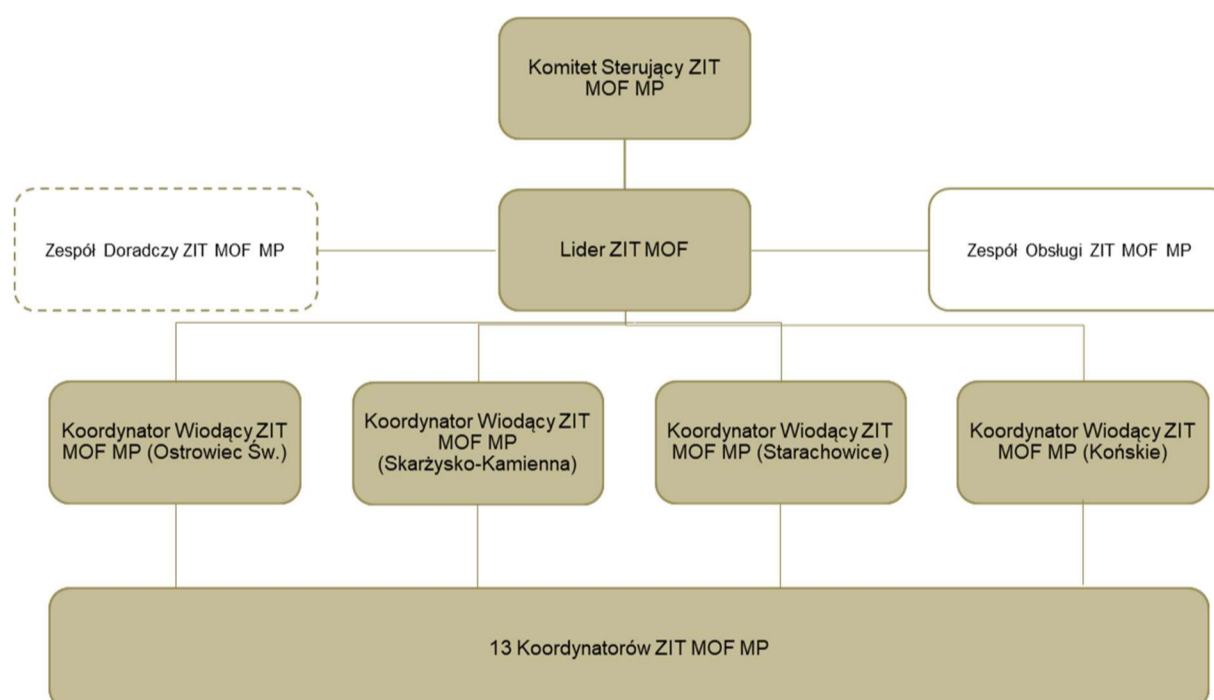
Komitet Sterujący ZIT MOF MP

Zespół Doradczy ZIT MOF MP

Lider ZIT MOF

Zespół Obsługi ZIT MOF MP

Koordynator Wiodący ZIT MOF MP (Ostrowiec Św.)

Koordynator Wiodący ZIT MOF MP (Skarżysko-Kamienna)

Koordynator Wiodący ZIT MOF MP (Starachowice)

Koordynator Wiodący ZIT MOF MP (Końskie)

13 Koordynatorów ZIT MOF MP